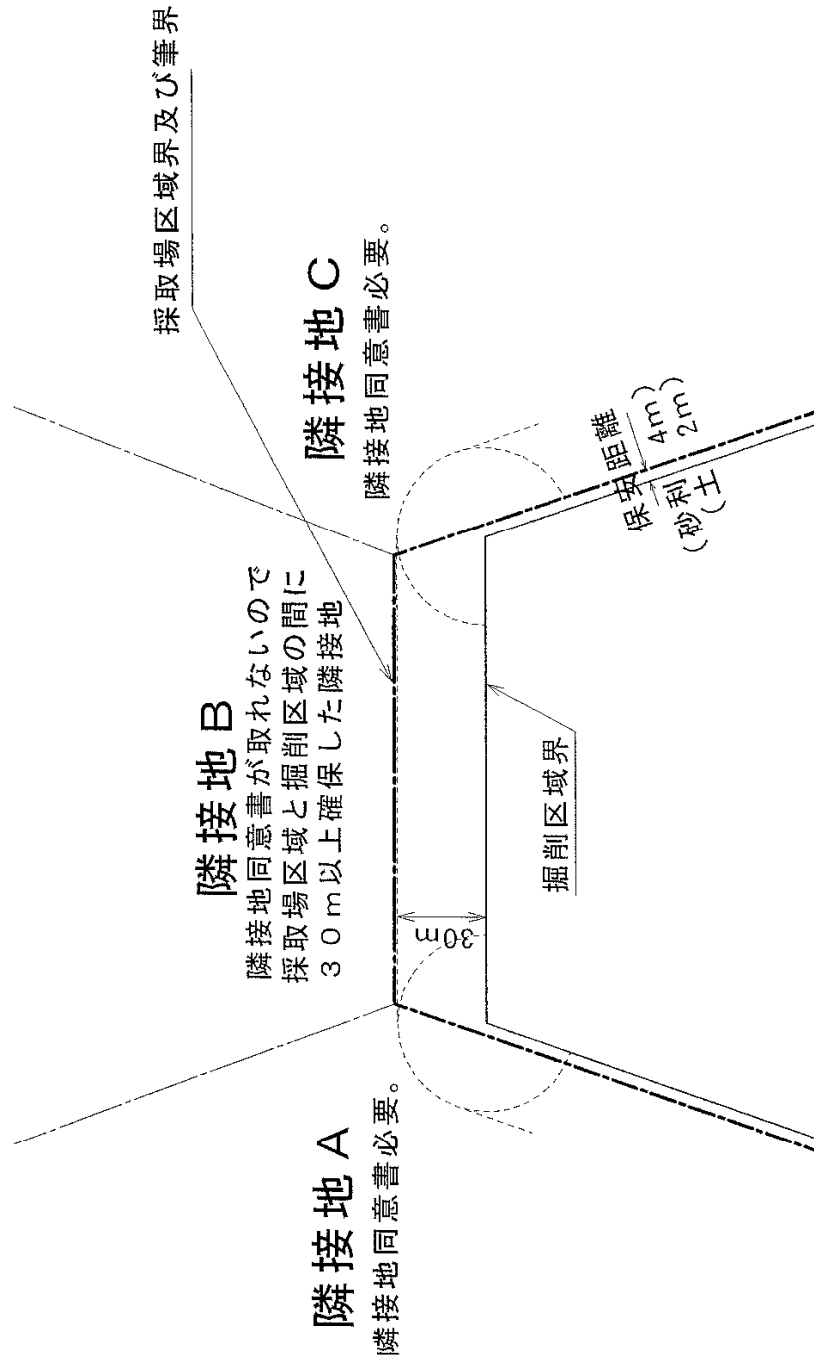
採取場区域界及び筆界

隣接地 C
隣接地同意書必要。

隣接地 B
隣接地同意書が取れないので採取場区域と掘削区域の間に30m以上確保した隣接地

保安距離
(砂利 4m)
(土 2m)

掘削区域界

30m

隣接地 A
隣接地同意書必要。